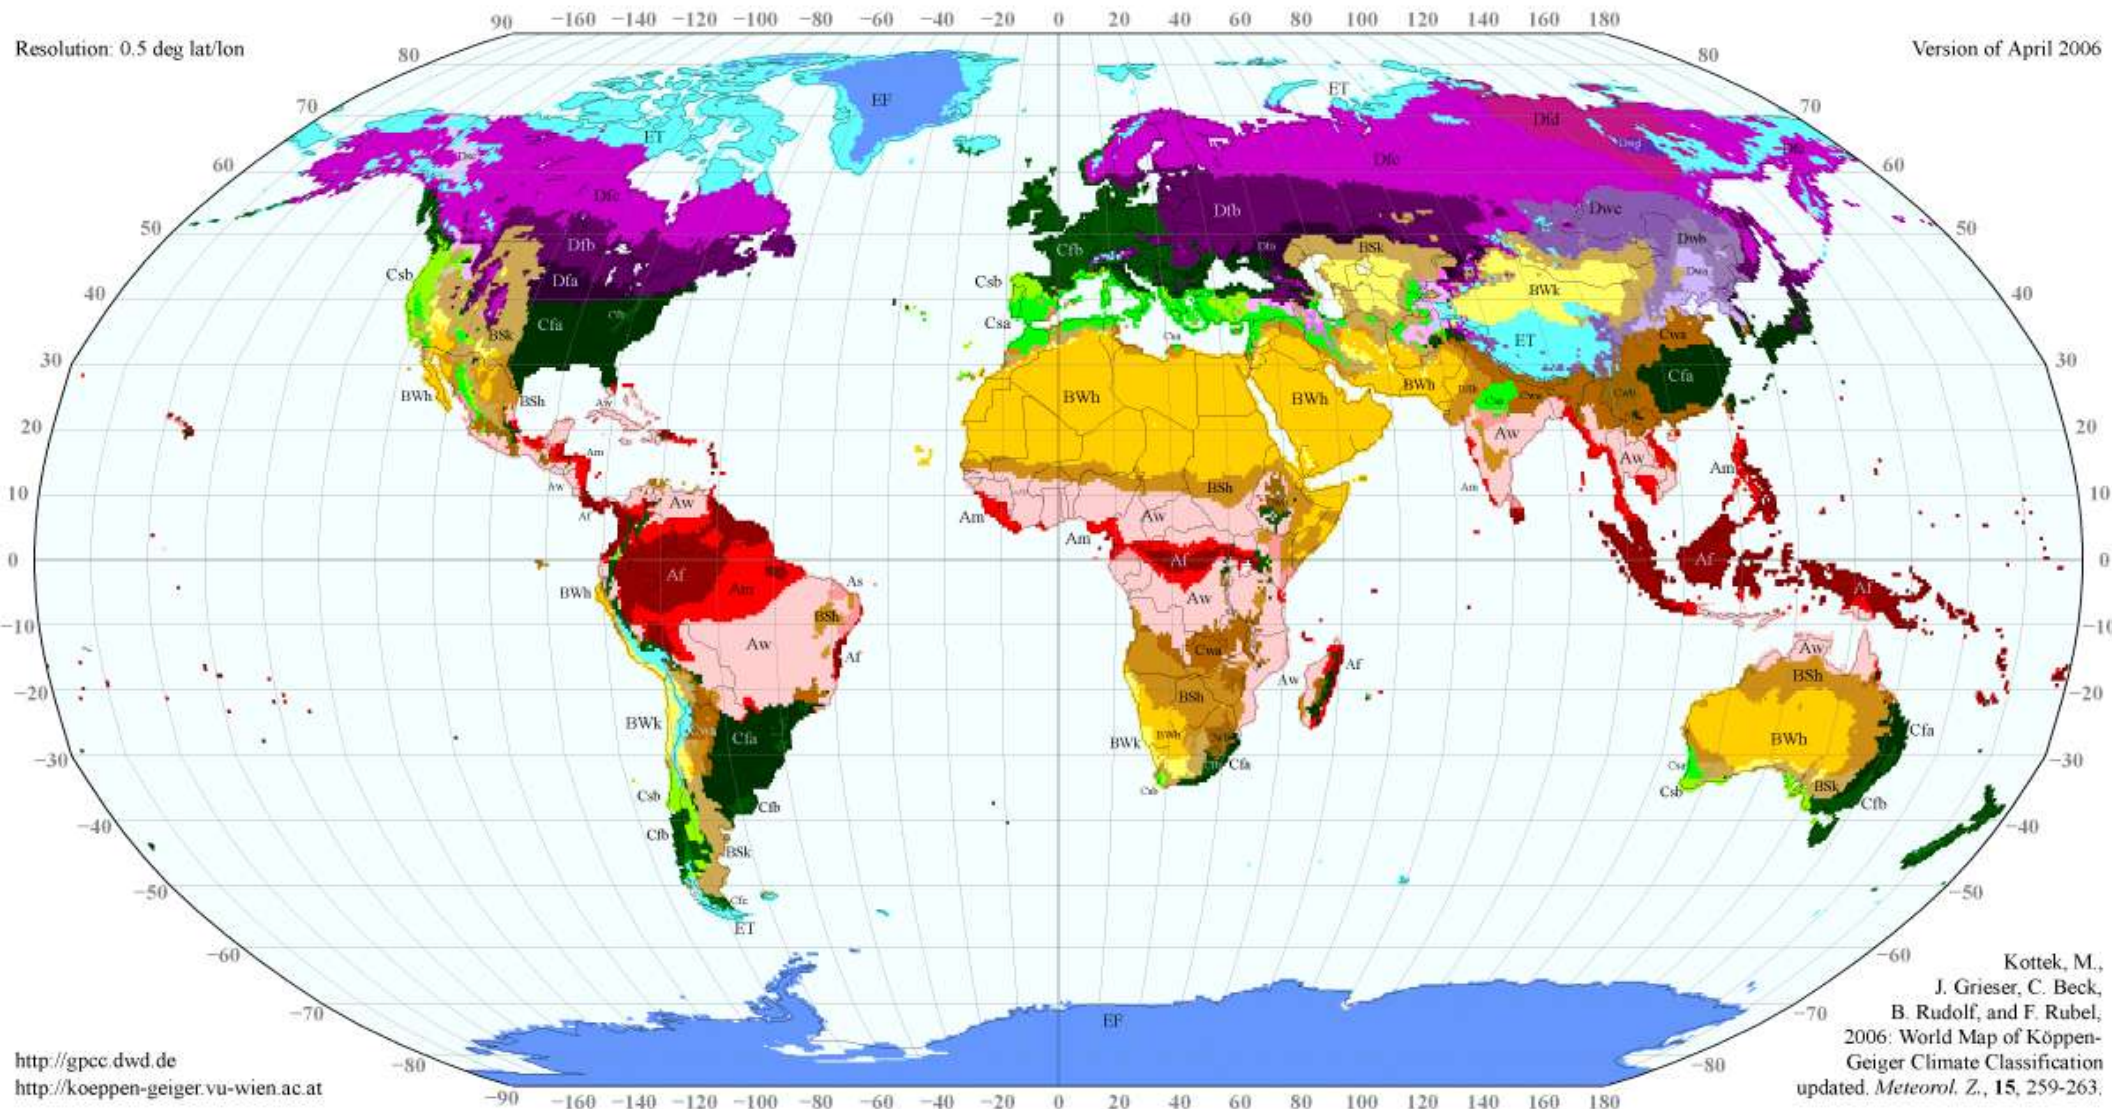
Resolution: 0.5 deg lat/lon

Version of April 2006

90 −160 −140 −120 −100 −80 −60 −40 −20 0 20 40 60 80 100 120 140 160 180

80 70 60 50 40 30 20 10 0 −10 −20 −30 −40 −50 −60 −70 −80

80 70 60 50 40 30 20 10 0 −10 −20 −30 −40 −50 −60 −70 −80

EF
ET
Dfc
Dfb
Dfa
Csb
BSk
Cfa
BWh
BSh
Aw
Am
Af
ET
Dfd
Dfc
Dfb
Dwc
Dwb
Dwa
Cfb
Csb
Csa
BSk
BWk
ET
Cwa
Cfa
BWh
BWh
BWh
Aw
Aw
Am
Am
BSh
Aw
Am
Af
Aw
Af
Af
Af
As
BWh
Af
Am
BSh
Aw
Af
BWk
Cfa
Cfb
Csb
Cfb
BSk
Cfc
ET
Cwa
BSh
Aw
Af
BWk
BWh
Cfa
Csb
Aw
BSh
BWh
Cfa
Csa
Csb
BSk
Cfb
EF

http://gpcc.dwd.de
http://koeppen-geiger.vu-wien.ac.at

Kottek, M., J. Grieser, C. Beck, B. Rudolf, and F. Rubel, 2006: World Map of Köppen-Geiger Climate Classification updated. Meteorol. Z., 15, 259-263.

−90 −160 −140 −120 −100 −80 −60 −40 −20 0 20 40 60 80 100 120 140 160 180